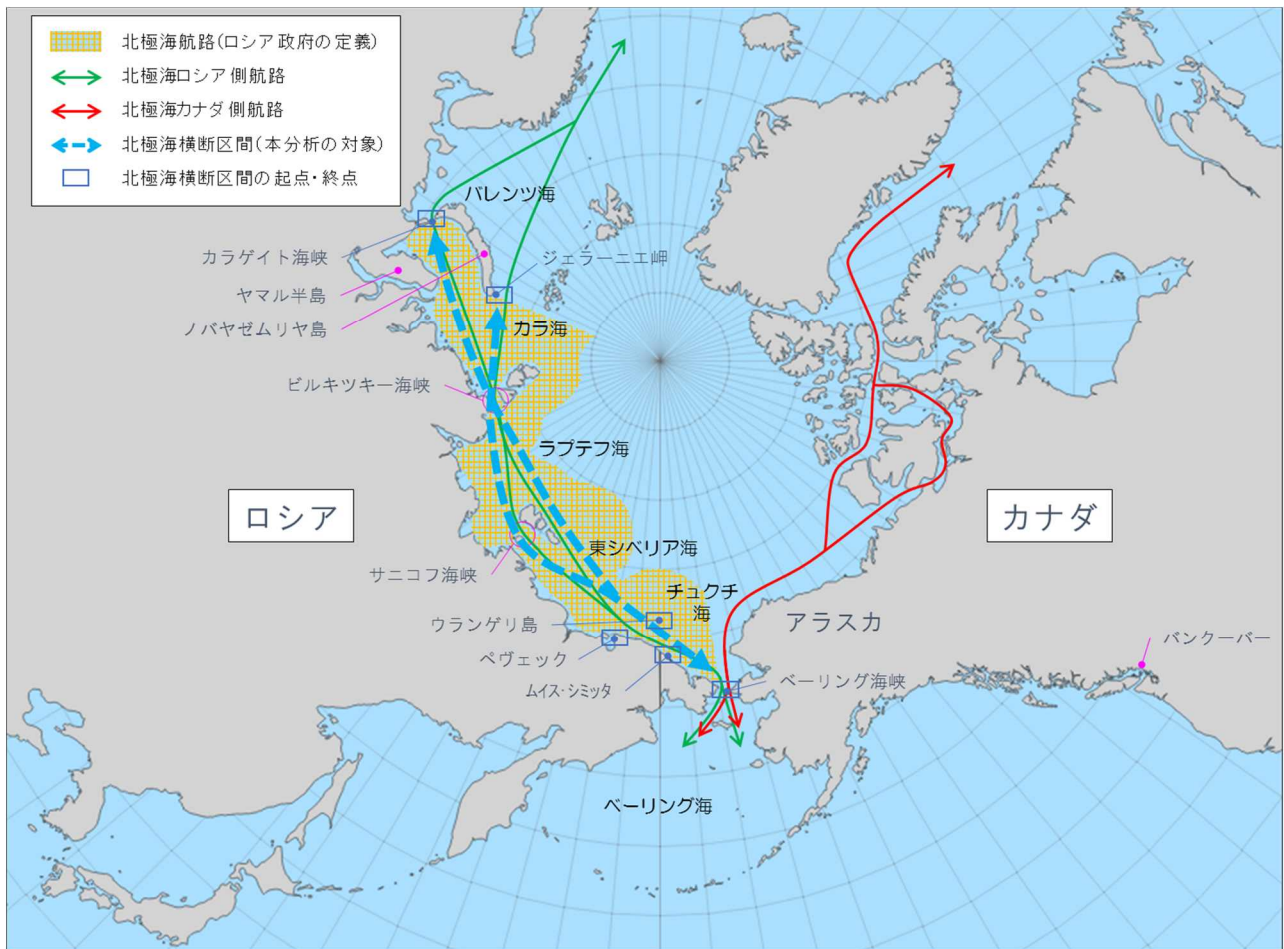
北極海航路(ロシア政府の定義)
北極海ロシア側航路
北極海カナダ側航路
北極海横断区間(本分析の対象)
北極海横断区間の起点・終点

バレンツ海
カラゲイト海峡
ジェラーニエ岬
ヤマル半島
ノバヤゼムリヤ島
カラ海
ビルキツキー海峡
ラプテフ海
ロシア
カナダ
東シベリア海
サニコフ海峡
チュクチ海
ウランゲリ島
アラスカ
ペヴェック
バンクーバー
ムイス・シミッタ
ベーリング海峡
ベーリング海